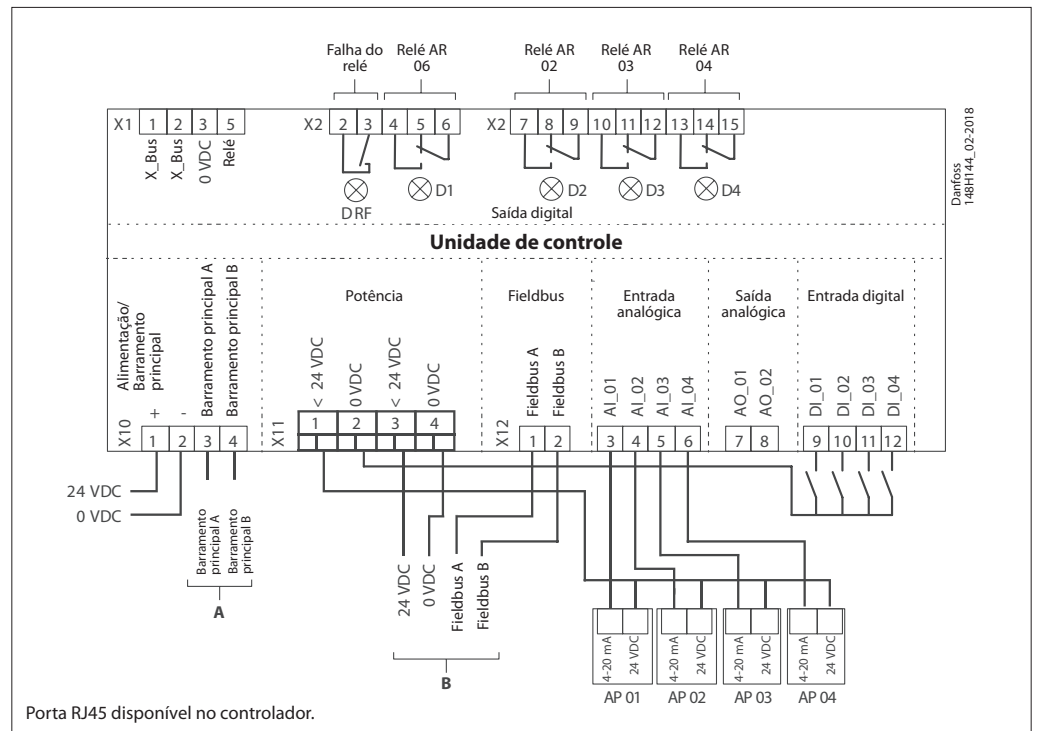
Falha do relé
Relé AR 06
Relé AR 02
Relé AR 03
Relé AR 04

X1 1 2 3 5
X_Bus X_Bus 0 VDC Relé

X2 2 3 4 5 6
X2 7 8 9 10 11 12 13 14 15

DRF D1 D2 D3 D4
Saída digital

Danfoss 148H144_02-2018

Unidade de controle

Alimentação/ Barramento principal
+ -
Barramento principal A
Barramento principal B
X10 1 2 3 4

Potência
< 24 VDC
0 VDC
< 24 VDC
0 VDC
X11 1 2 3 4

Fieldbus
Fieldbus A
Fieldbus B
X12 1 2

Entrada analógica
AI_01 AI_02 AI_03 AI_04
3 4 5 6

Saída analógica
AO_01 AO_02
7 8

Entrada digital
DI_01 DI_02 DI_03 DI_04
9 10 11 12

24 VDC
0 VDC

Barramento principal A
Barramento principal B
A

24 VDC
0 VDC
Fieldbus A
Fieldbus B
B

4-20 mA 24 VDC
AP 01
4-20 mA 24 VDC
AP 02
4-20 mA 24 VDC
AP 03
4-20 mA 24 VDC
AP 04

Porta RJ45 disponível no controlador.